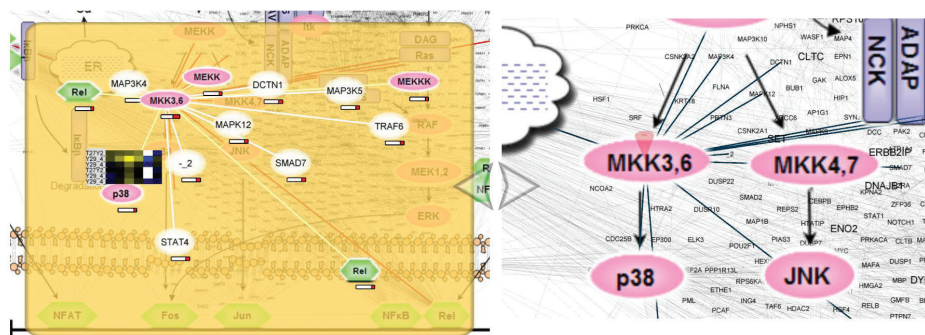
ER
MEKK
ADAP
NCK
DAG
Ras
Rel
MAP3K4
MEKK
DCTN1
MEKKK
MKK3,6
MKK4,7
MAP3K5
IkB
MAPK12
TRAF6
RAF
T27Y2
Y29_4
Y29_4
T27Y2
Y29_4
Y29_4
Degradation
_2
JNK
SMAD7
MEK1,2
p38
ERK
STAT4
Rel
NFAT
Fos
Jun
NFkB
Rel

PRKCA
NPHS1
WASF1
MAP4
NCK
ADAP
CSNK2A2
MAP3K4
MAP3K10
DCTN1
CLTC
EPN1
GAK
ALOX5
HSF1
KRT18
FLNA
MAPK12
BUB1
AP1G1
HIP1
SRF
PRTN3
CSNK2A1
MAPK6
SET
DCC
PAK2
MKK3,6
MKK4,7
ERBB2IP
SMAD7
NCOA2
DUSP22
DNAJB1
SMAD2
EPHB2
ZFP36
HTRA2
DUSP10
REPS2
STAT1
NOTCH1
ENO2
CDC25B
EP300
ELK3
MAP1B
PIAS3
DUSP7
PRKACA
CLTB
POU2F1
HTATIP
MAFA
DUSP1
p38
JNK
PPP1R13L
RPS6KA
HMGA2
MBP
DYI
PML
ETHE1
GMFB
PCAF
ING4
TAF6
HDAC2
RELB
PTPN7